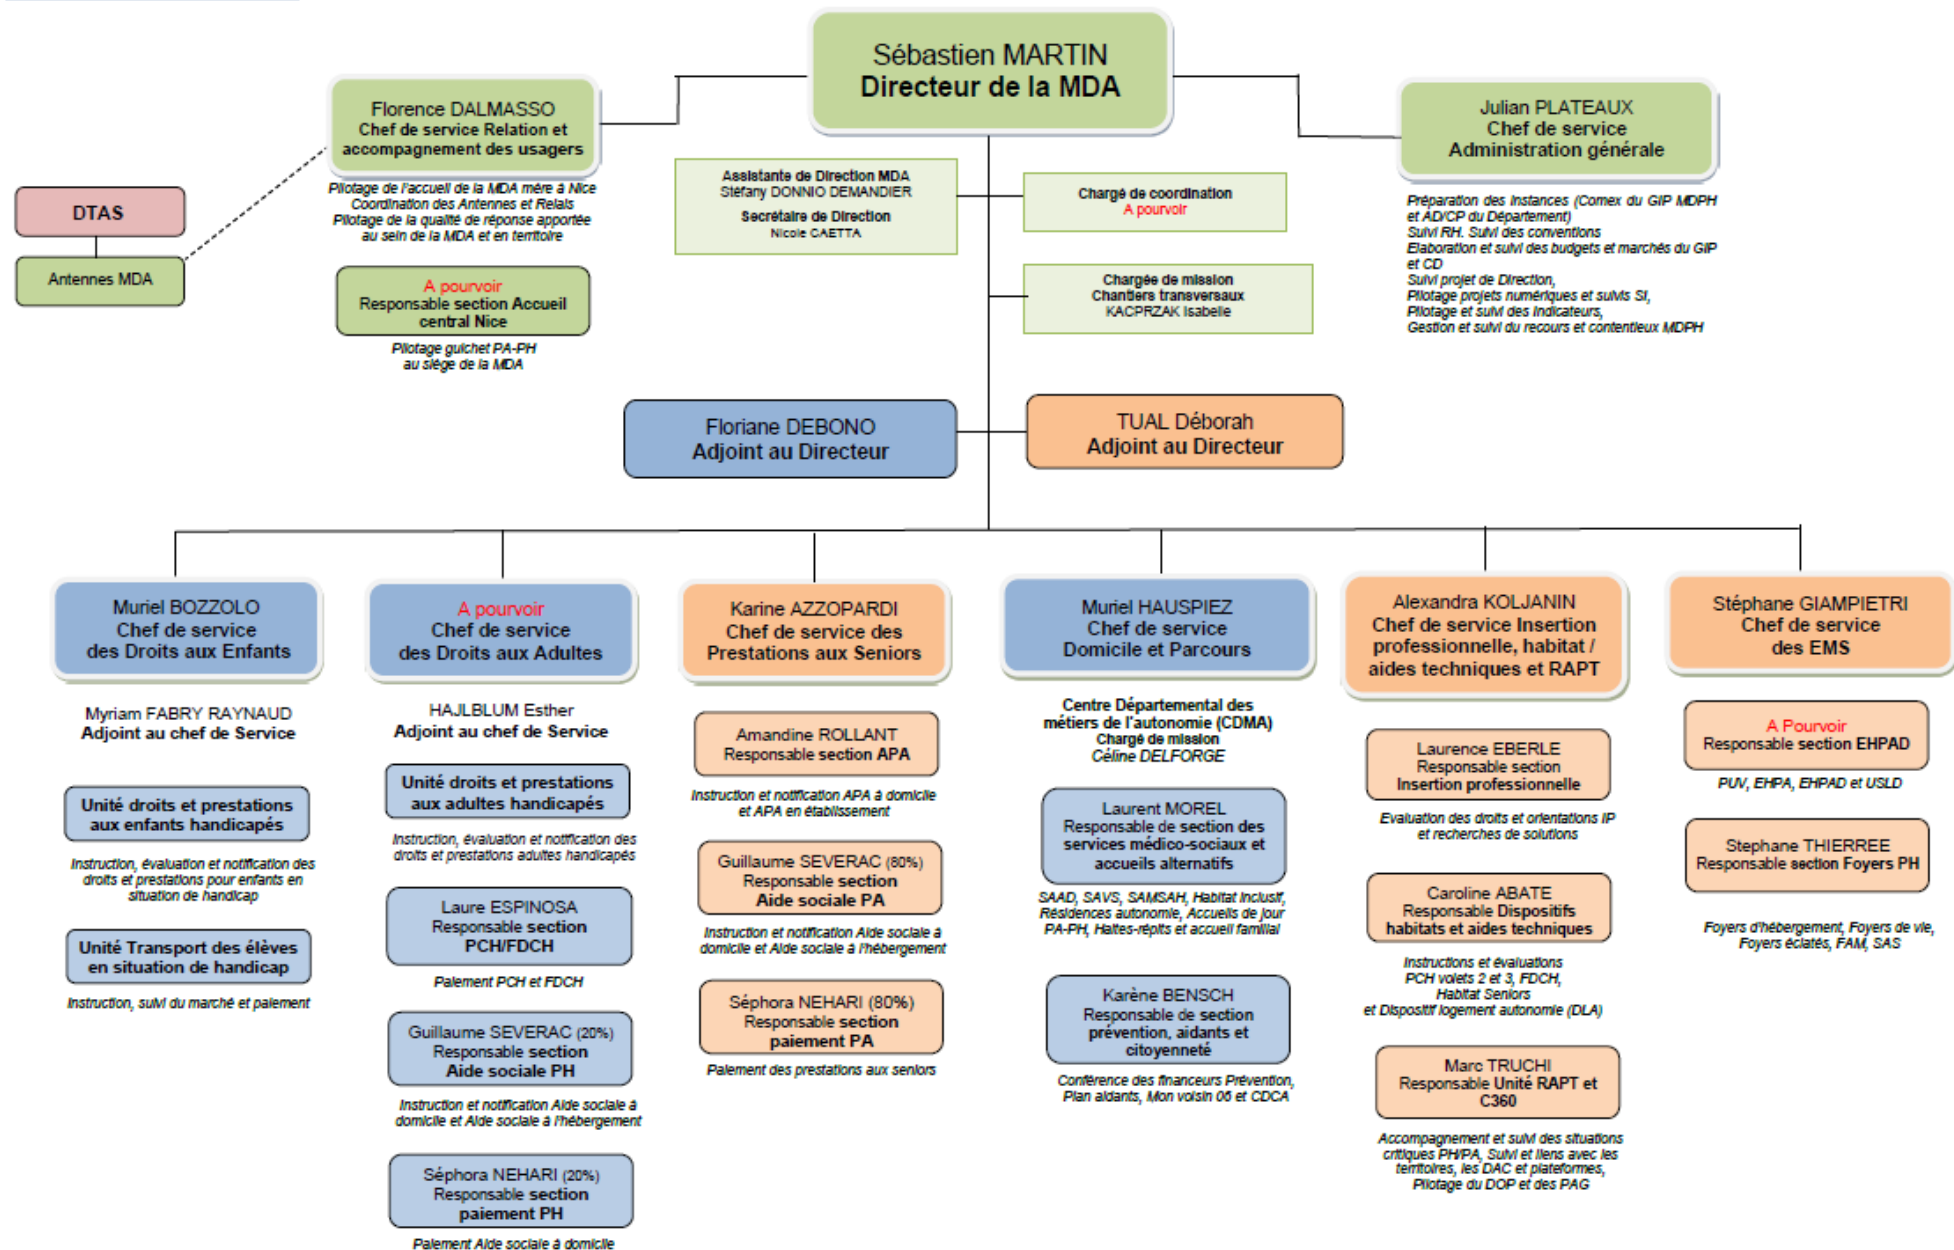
Sébastien MARTIN
Directeur de la MDA

Florence DALMASSO
Chef de service Relation et accompagnement des usagers

Pilotage de l'accueil de la MDA mère à Nice
Coordination des Antennes et Relais
Pilotage de la qualité de réponse apportée au sein de la MDA et en territoire

DTAS

Antennes MDA

A pourvoir
Responsable section Accueil central Nice

Pilotage guichet PA-PH au siège de la MDA

Assistante de Direction MDA
Stéfany DONNIO DEMANDIER
Secrétaire de Direction
Nicole CAETTA

Chargé de coordination
A pourvoir

Chargée de mission
Chantiers transversaux
KACPRZAK Isabelle

Julian PLATEAUX
Chef de service
Administration générale

Préparation des instances (Comex du GIP MDPH et AD/CP du Département)
Suivi RH. Suivi des conventions
Elaboration et suivi des budgets et marchés du GIP et CD
Suivi projet de Direction,
Pilotage projets numériques et suivis SI,
Pilotage et suivi des indicateurs,
Gestion et suivi du recours et contentieux MDPH

Floriane DEBONO
Adjoint au Directeur

TUAL Déborah
Adjoint au Directeur

Muriel BOZZOLO
Chef de service
des Droits aux Enfants

Myriam FABRY RAYNAUD
Adjoint au chef de Service

Unité droits et prestations aux enfants handicapés

Instruction, évaluation et notification des droits et prestations pour enfants en situation de handicap

Unité Transport des élèves en situation de handicap

Instruction, suivi du marché et paiement

A pourvoir
Chef de service
des Droits aux Adultes

HAJLBLUM Esther
Adjoint au chef de Service

Unité droits et prestations aux adultes handicapés

Instruction, évaluation et notification des droits et prestations adultes handicapés

Laure ESPINOSA
Responsable section
PCH/FDCH

Paiement PCH et FDCH

Guillaume SEVERAC (20%)
Responsable section
Aide sociale PH

Instruction et notification Aide sociale à domicile et Aide sociale à l'hébergement

Séphora NEHARI (20%)
Responsable section
paiement PH

Paiement Aide sociale à domicile

Karine AZZOPARDI
Chef de service des
Prestations aux Seniors

Amandine ROLLANT
Responsable section APA

Instruction et notification APA à domicile et APA en établissement

Guillaume SEVERAC (80%)
Responsable section
Aide sociale PA

Instruction et notification Aide sociale à domicile et Aide sociale à l'hébergement

Séphora NEHARI (80%)
Responsable section
paiement PA

Paiement des prestations aux seniors

Muriel HAUSPIEZ
Chef de service
Domicile et Parcours

Centre Départemental des métiers de l'autonomie (CDMA)
Chargé de mission
Céline DELFORGE

Laurent MOREL
Responsable de section des services médico-sociaux et accueils alternatifs

SAAD, SAVS, SAMSAH, Habitat inclusif, Résidences autonomie, Accueils de jour PA-PH, Haltes-répits et accueil familial

Karène BENSCH
Responsable de section prévention, aidants et citoyenneté

Conférence des financeurs Prévention, Plan aidants, Mon voisin 06 et CDCA

Alexandra KOLJANIN
Chef de service Insertion professionnelle, habitat / aides techniques et RAPT

Laurence EBERLE
Responsable section
Insertion professionnelle

Evaluation des droits et orientations IP et recherches de solutions

Caroline ABATE
Responsable Dispositifs habitats et aides techniques

Instructions et évaluations
PCH volets 2 et 3, FDCH,
Habitat Seniors
et Dispositif logement autonomie (DLA)

Marc TRUCHI
Responsable Unité RAPT et C360

Accompagnement et suivi des situations critiques PH/PA, Suivi et liens avec les territoires, les DAC et plateformes,
Pilotage du DOP et des PAG

Stéphane GIAMPIETRI
Chef de service
des EMS

A Pourvoir
Responsable section EHPAD

PUV, EHPA, EHPAD et USLD

Stephane THIERREE
Responsable section Foyers PH

Foyers d'hébergement, Foyers de vie, Foyers éclatés, FAM, SAS